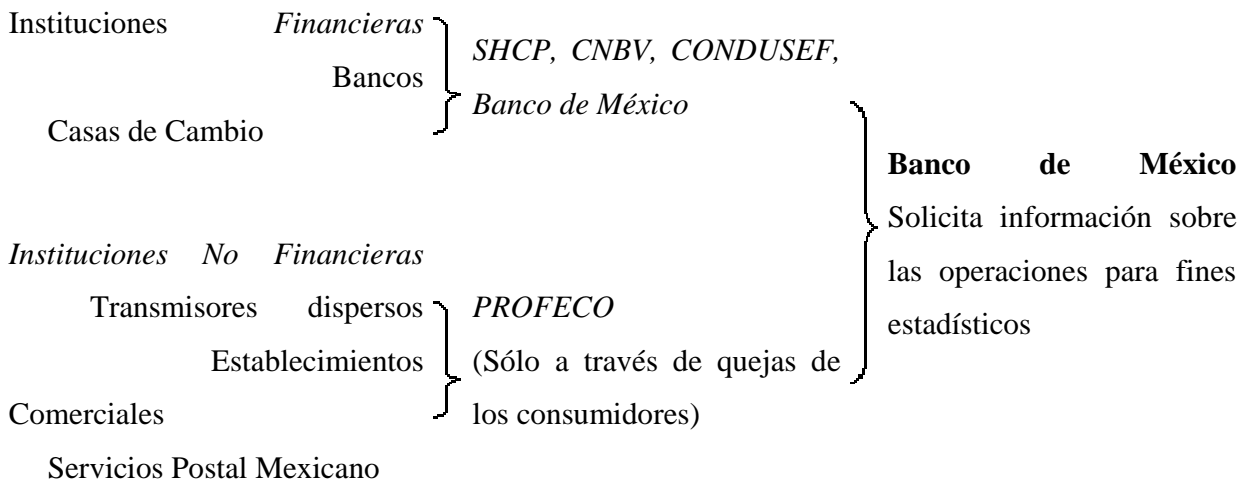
Instituciones *Financieras*

Bancos

Casas de Cambio

*SHCP, CNBV, CONDUSEF, Banco de México*

*Instituciones No Financieras*

Transmisores dispersos

Establecimientos Comerciales

Servicios Postal Mexicano

*PROFECO*

(Sólo a través de quejas de los consumidores)

**Banco de México**
Solicita información sobre las operaciones para fines estadísticos